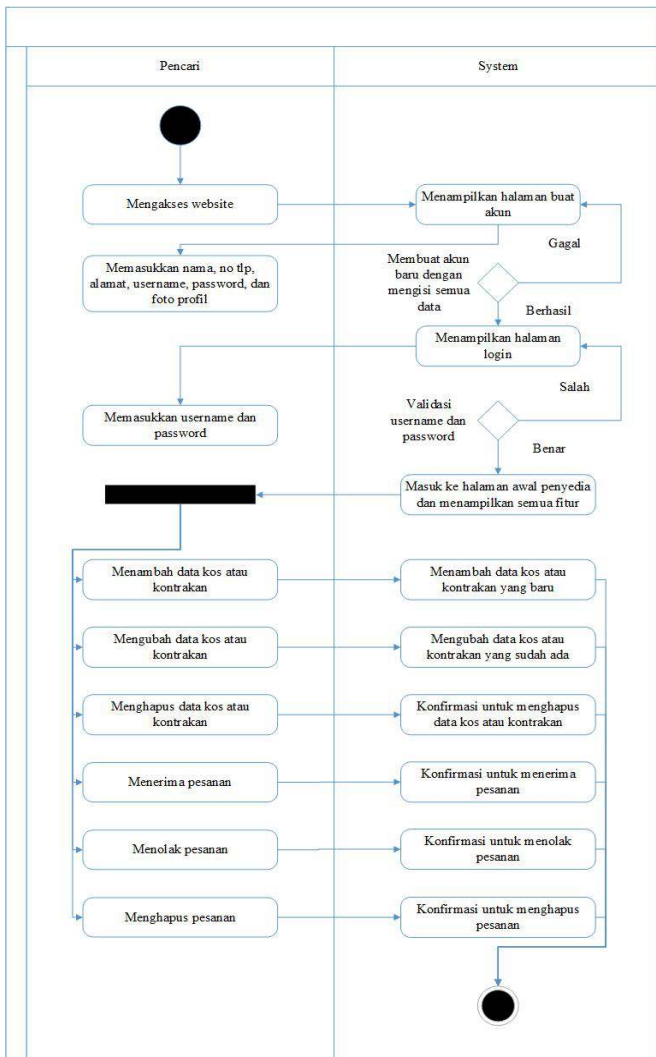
Pencari

System

Mengakses website

Menampilkan halaman buat akun

Gagal

Memasukkan nama, no tlp, alamat, username, password, dan foto profil

Membuat akun baru dengan mengisi semua data

Berhasil

Menampilkan halaman login

Salah

Memasukkan username dan password

Validasi username dan password

Benar

Masuk ke halaman awal penyedia dan menampilkan semua fitur

Menambah data kos atau kontrakan

Menambah data kos atau kontrakan yang baru

Mengubah data kos atau kontrakan

Mengubah data kos atau kontrakan yang sudah ada

Menghapus data kos atau kontrakan

Konfirmasi untuk menghapus data kos atau kontrakan

Menerima pesanan

Konfirmasi untuk menerima pesanan

Menolak pesanan

Konfirmasi untuk menolak pesanan

Menghapus pesanan

Konfirmasi untuk menghapus pesanan